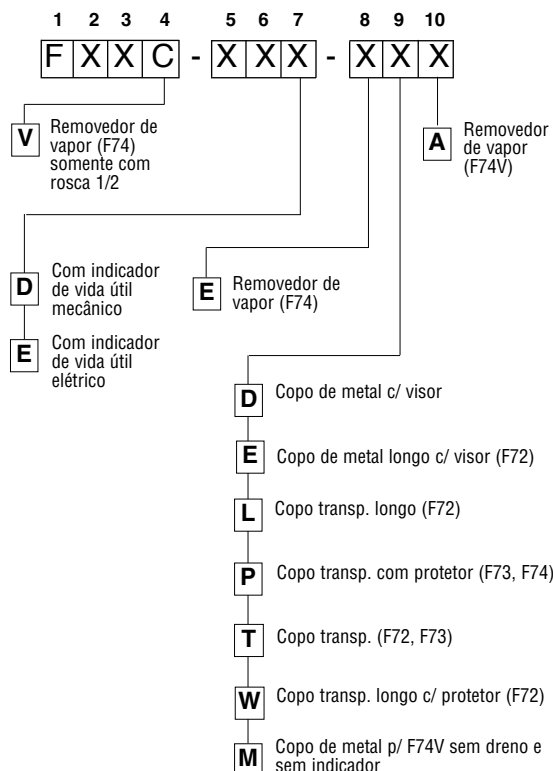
1 2 3 4 5 6 7 8 9 10

F X X C - X X X - X X X

V Removedor de vapor (F74) somente com rosca 1/2

A Removedor de vapor (F74V)

D Com indicador de vida útil mecânico

E Com indicador de vida útil elétrico

E Removedor de vapor (F74)

D Copo de metal c/ visor

E Copo de metal longo c/ visor (F72)

L Copo transp. longo (F72)

P Copo transp. com protetor (F73, F74)

T Copo transp. (F72, F73)

W Copo transp. longo c/ protetor (F72)

M Copo de metal p/ F74V sem dreno e sem indicador